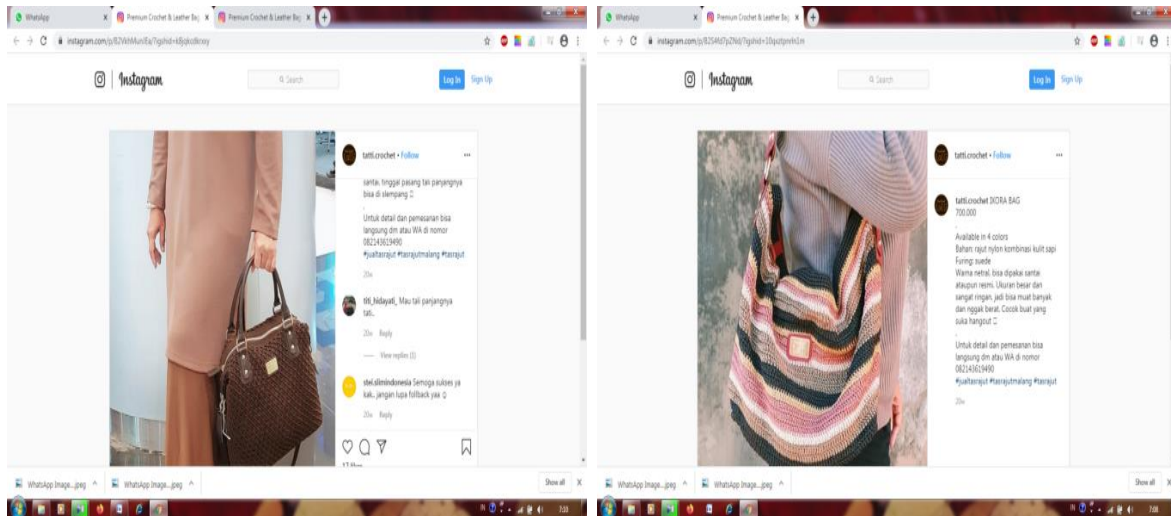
WhatsApp
Premium Crochet & Leather Bag
Premium Crochet & Leather Bag
instagram.com/p/B2VkhMuniEa/?igshid=k8jqkcdknxy
Instagram
Search
Log In
Sign Up
tatti.crochet • Follow
santai. tinggal pasang tali panjangnya bisa di slempang
Untuk detail dan pemesanan bisa langsung dm atau WA di nomor 082143619490
#jualtasrajut #tasrajutmalang #tasrajut
20w
titi_hidayati_ Mau tali panjangnya tali..
20w Reply
View replies (1)
stel.slimindonesia Semoga sukses ya kak.. jangan lupa follback yaa
20w Reply
WhatsApp Image....jpeg
WhatsApp Image....jpeg
Show all
X

WhatsApp
Premium Crochet & Leather Bag
instagram.com/p/B2S4fd7pZNd/?igshid=10qutpmhi1m
Instagram
Search
Log In
Sign Up
tatti.crochet • Follow
tatti.crochet IXORA BAG
700.000
.
Available in 4 colors
Bahan: rajut nylon kombinasi kulit sapi
Furing: suede
Warna netral. bisa dipakai santai ataupun resmi. Ukuran besar dan sangat ringan. jadi bisa muat banyak dan nggak berat. Cocok buat yang suka hangout
.
Untuk detail dan pemesanan bisa langsung dm atau WA di nomor 082143619490
#jualtasrajut #tasrajutmalang #tasrajut
20w
WhatsApp Image....jpeg
WhatsApp Image....jpeg
Show all
X